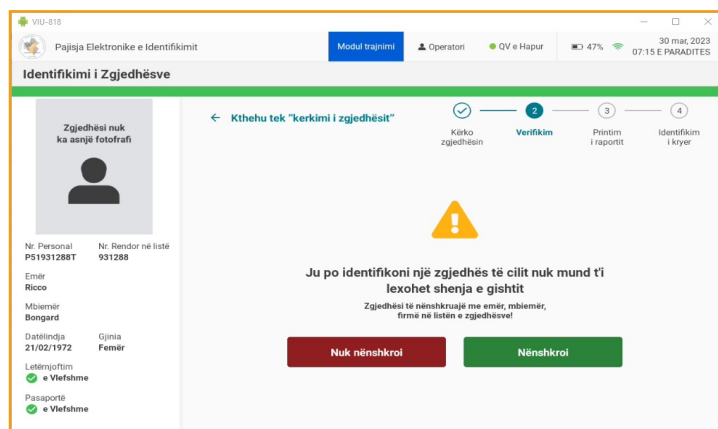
VIU-818

Pajisja Elektronike e Identifikimit

Modul trajnimi

Operatori

QV e Hapur

47%

30 mar, 2023
07:15 E PARADITES

Identifikimi i Zgjedhësve

Zgjedhësi nuk ka asnjë fotofrafi

Nr. Personal
P51931288T

Nr. Rendor në listë
931288

Emër
Ricco

Mbiemër
Bongard

Datëlindja
21/02/1972

Gjinia
Femër

Letërnjoftim
e Vlefshme

Pasaportë
e Vlefshme

← Kthehu tek "kerkimi i zgjedhësit"

Kërko zgjedhësin

2
Verifikim

3
Printim i raportit

4
Identifikim i kryer

Ju po identifikoni një zgjedhës të cilit nuk mund t'i lexohet shenja e gishtit

Zgjedhësi të nënshkruajë me emër, mbiemër, firmë në listën e zgjedhësve!

Nuk nënshkroi

Nënshkroi